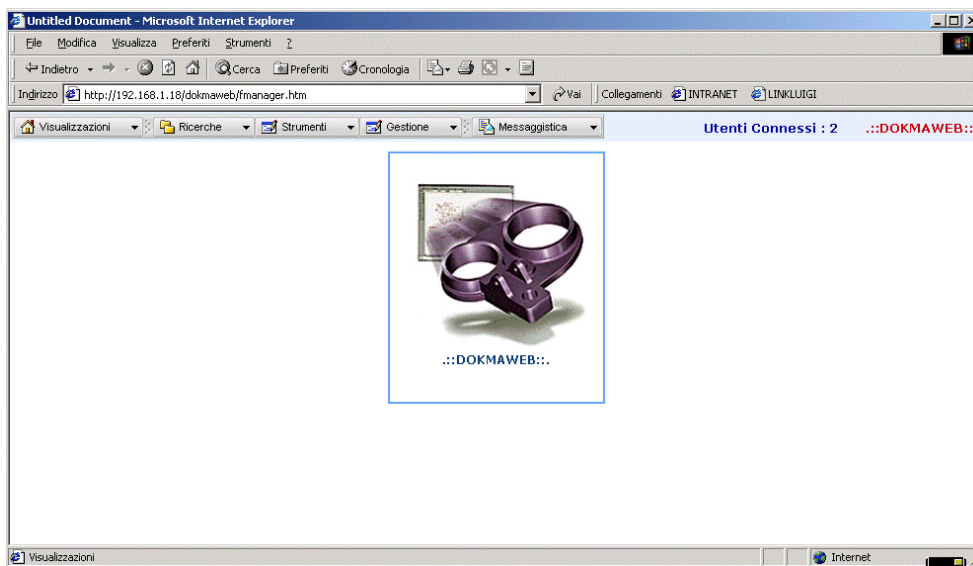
Untitled Document - Microsoft Internet Explorer

File Modifica Visualizza Preferiti Strumenti ?

Indietro Cerca Preferiti Cronologia

Indirizzo http://192.168.1.18/dokmaweb/fmanager.htm Vai Collegamenti INTRANET LINKLUIGI

Visualizzazioni Ricerche Strumenti Gestione Messaggistica Utenti Connessi : 2 .::DOKMAWEB::

.::DOKMAWEB::.

Visualizzazioni Internet